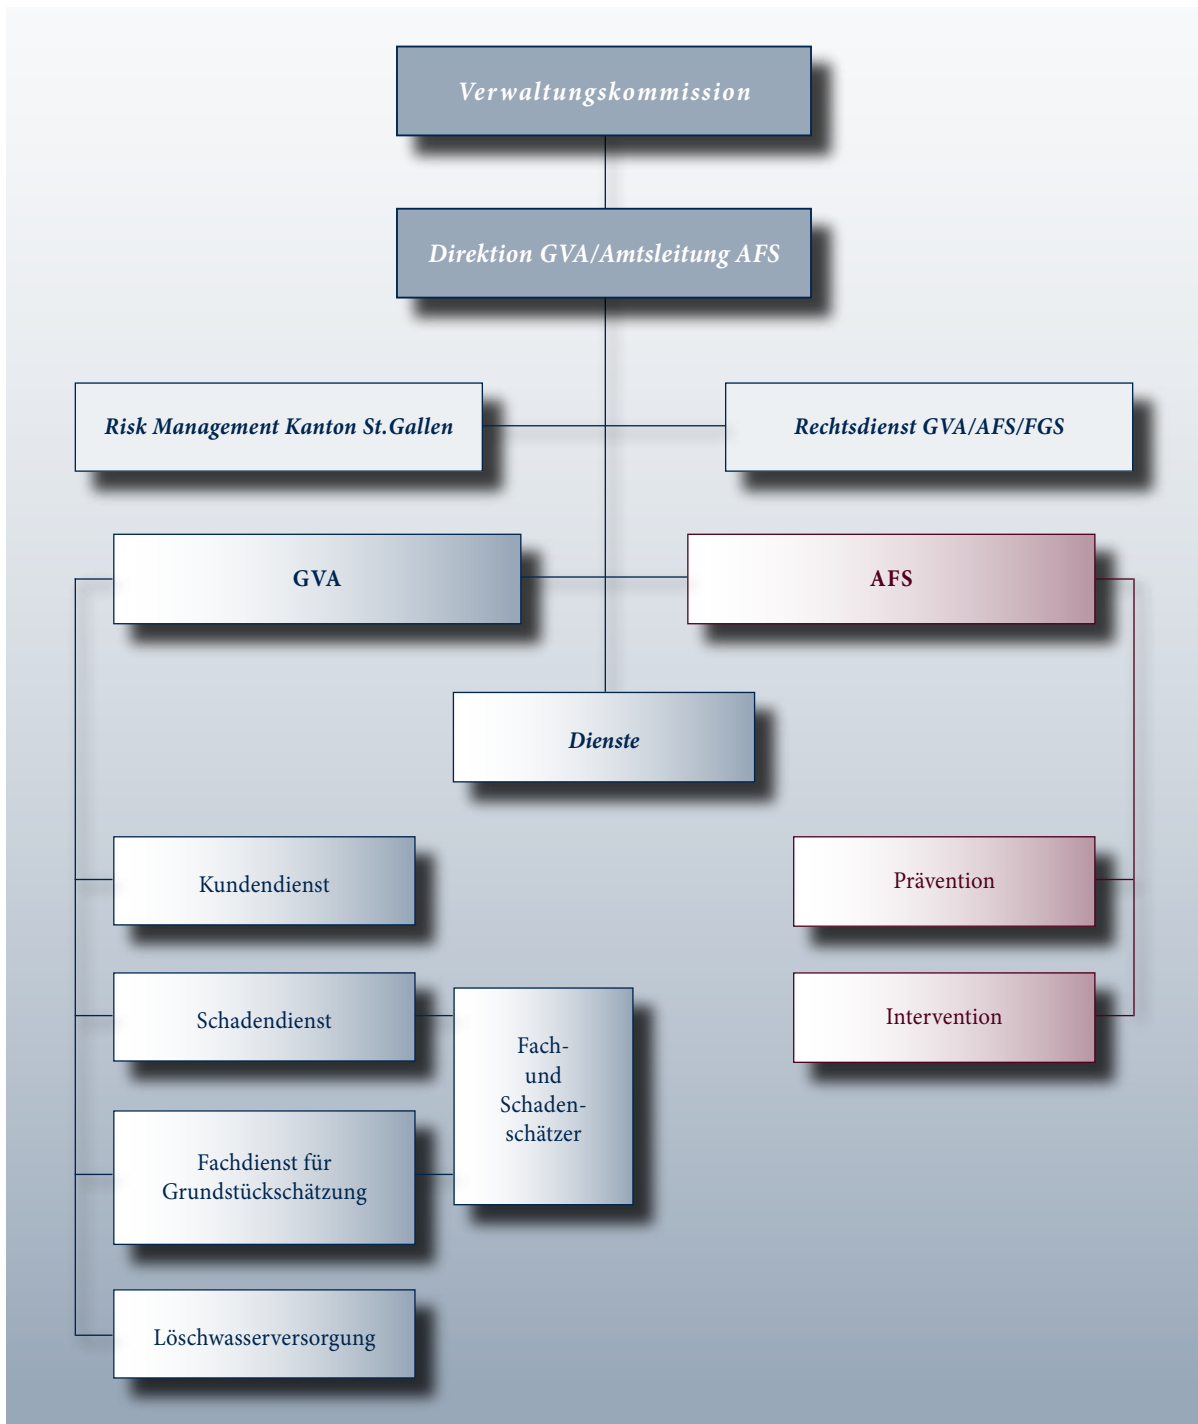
Verwaltungskommission

Direktion GVA/Amtsleitung AFS

Risk Management Kanton St.Gallen

Rechtsdienst GVA/AFS/FGS

GVA

AFS

Dienste

Kundendienst

Schadendienst

Fachdienst für Grundstückschätzung

Löschwasserversorgung

Fach- und Schadenschätzer

Prävention

Intervention